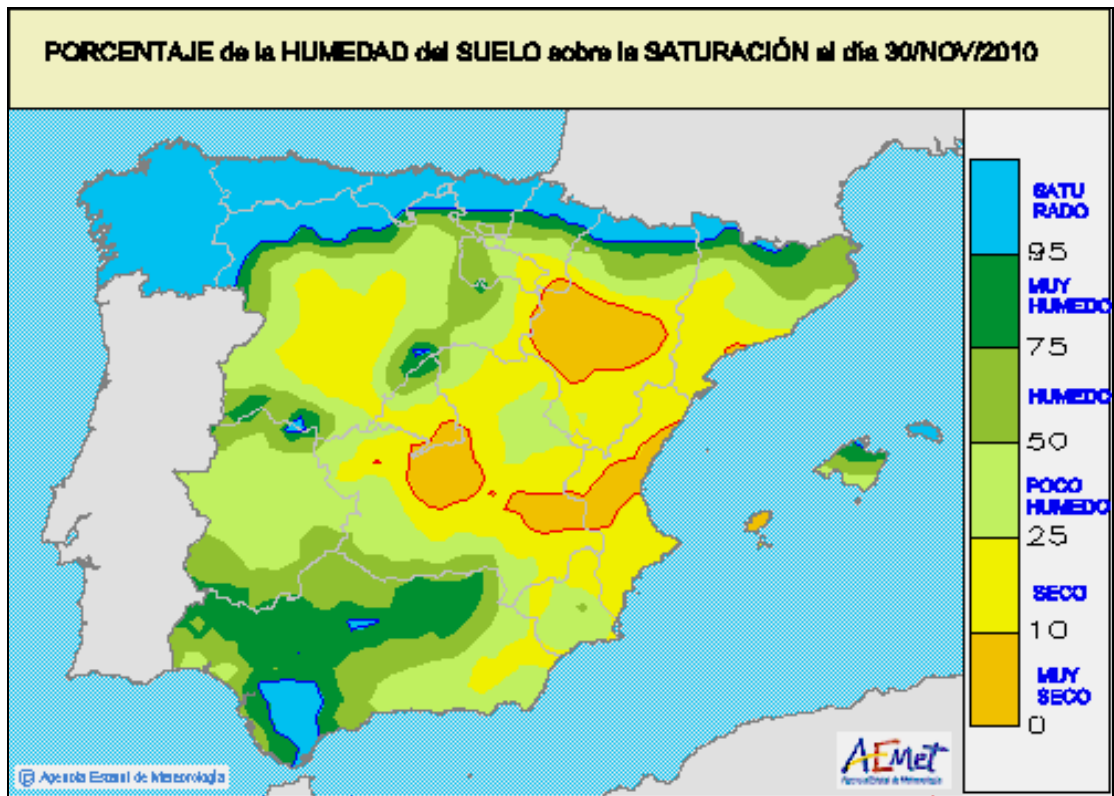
PORCENTAJE de la HUMEDAD del SUELO sobre la SATURACIÓN al día 30/NOV/2010

SATU RADO
95
MUY HUMEDO
75
HUMEDO
50
POCO HUMEDO
25
SECO
10
MUY SECO
0

Agencia Estatal de Meteorología

AEMet
Agencia Estatal de Meteorología